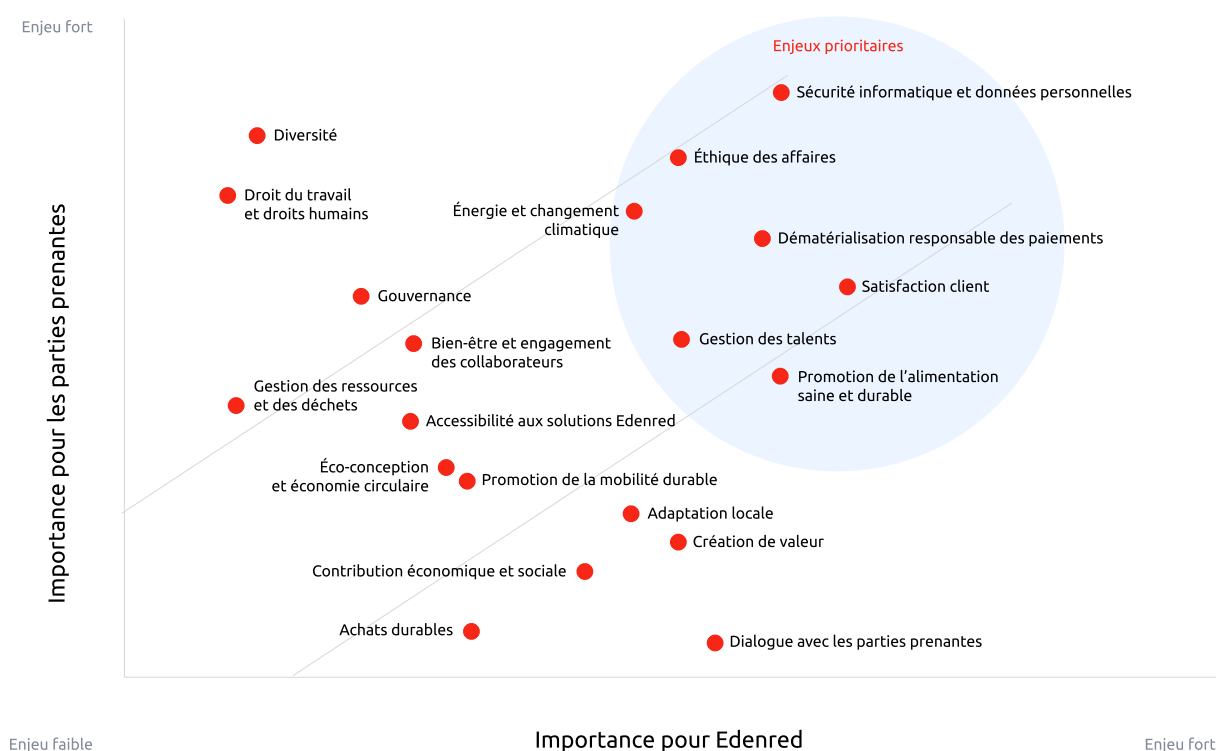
Enjeu fort

Enjeux prioritaires

Sécurité informatique et données personnelles

Diversité

Éthique des affaires

Droit du travail et droits humains

Énergie et changement climatique

Dématérialisation responsable des paiements

Satisfaction client

Gouvernance

Bien-être et engagement des collaborateurs

Gestion des talents

Promotion de l'alimentation saine et durable

Gestion des ressources et des déchets

Accessibilité aux solutions Edenred

Éco-conception et économie circulaire

Promotion de la mobilité durable

Adaptation locale

Création de valeur

Contribution économique et sociale

Achats durables

Dialogue avec les parties prenantes

Importance pour les parties prenantes

Enjeu faible

Importance pour Edenred

Enjeu fort